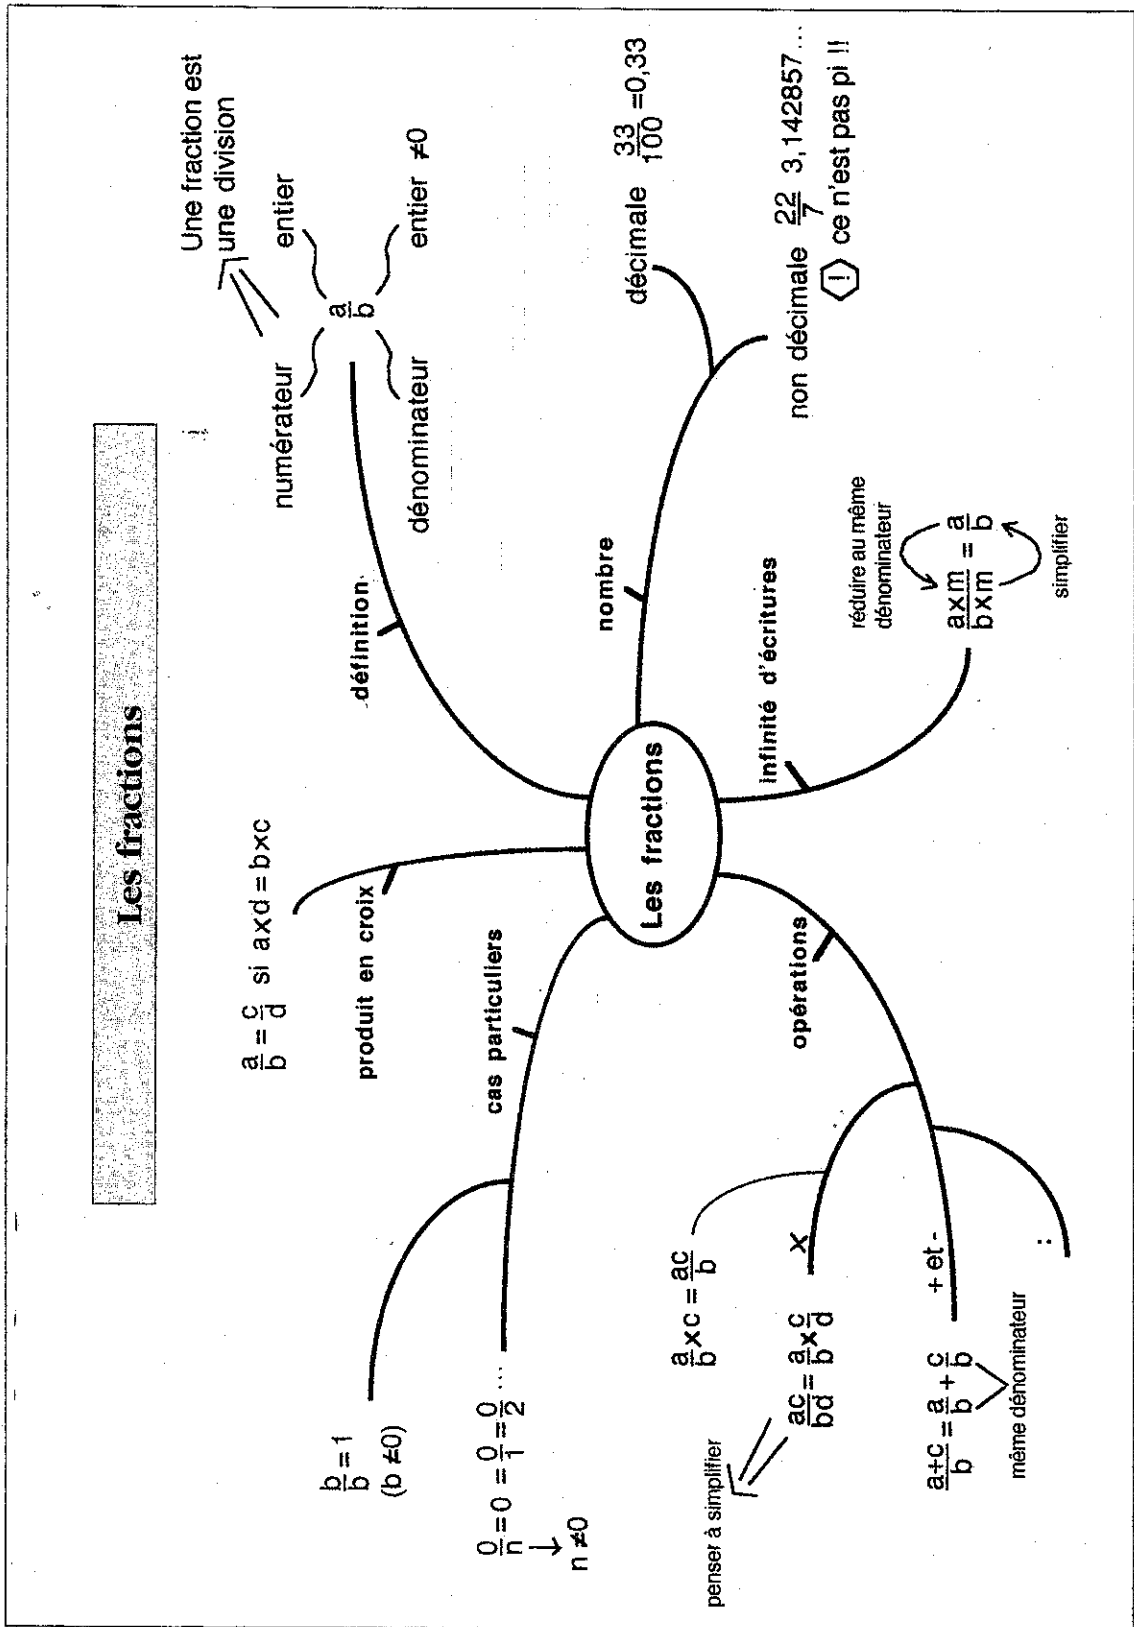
Les fractions

Les fractions

définition

numérateur

dénominateur

$\frac{a}{b}$

entier

entier $\neq 0$

Une fraction est une division

nombre

décimale $\frac{33}{100} = 0,33$

non décimale $\frac{22}{7}$ 3,142857…

! ce n'est pas pi !!

infinité d'écritures

$\frac{a \times m}{b \times m} = \frac{a}{b}$

réduire au même dénominateur

simplifier

produit en croix

$\frac{a}{b} = \frac{c}{d}$ si $a \times d = b \times c$

cas particuliers

$\frac{b}{b} = 1$
($b \neq 0$)

$\frac{0}{n} = 0 = \frac{0}{1} = \frac{0}{2}$ …

$n \neq 0$

opérations

×

$\frac{a}{b} \times c = \frac{ac}{b}$

$\frac{ac}{bd} = \frac{a}{b} \times \frac{c}{d}$

penser à simplifier

+ et -

$\frac{a+c}{b} = \frac{a}{b} + \frac{c}{b}$

même dénominateur

: